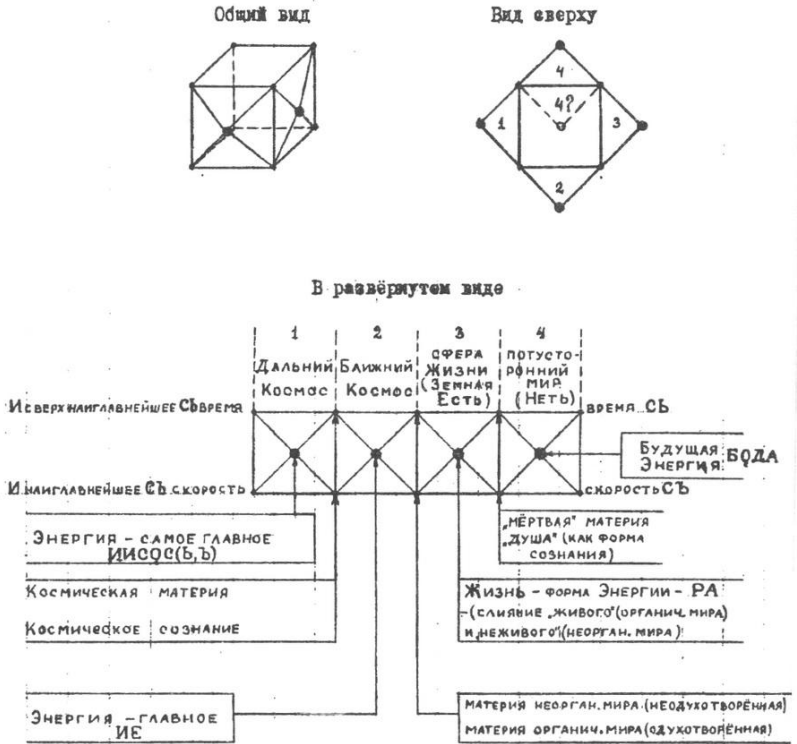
Общий вид

Вид сверху

4

4?

1

3

2

В развёрнутом виде

1
Дальний Космос

2
Ближний Космос

3
Сфера Жизни (Земная Есть)

4
Потусторонний мир (Неть)

И сверхнаиглавнейшее СЪвремя

время СЬ

Будущая Энергия БОДА

И наиглавнейшее СЪ скорость

скорость СЪ

Энергия - самое главное ИИСОС(Ь,Ъ)

„Мёртвая" материя
„Душа" (как форма сознания)

Космическая материя

Космическое сознание

Жизнь - форма Энергии - РА
-(слияние „живого"(органич. мира) и неживого"(неорган. мира)

Энергия - главное ИЕ

материя неорган. мира (неодухотворённая)
материя органич. мира (одухотворённая)